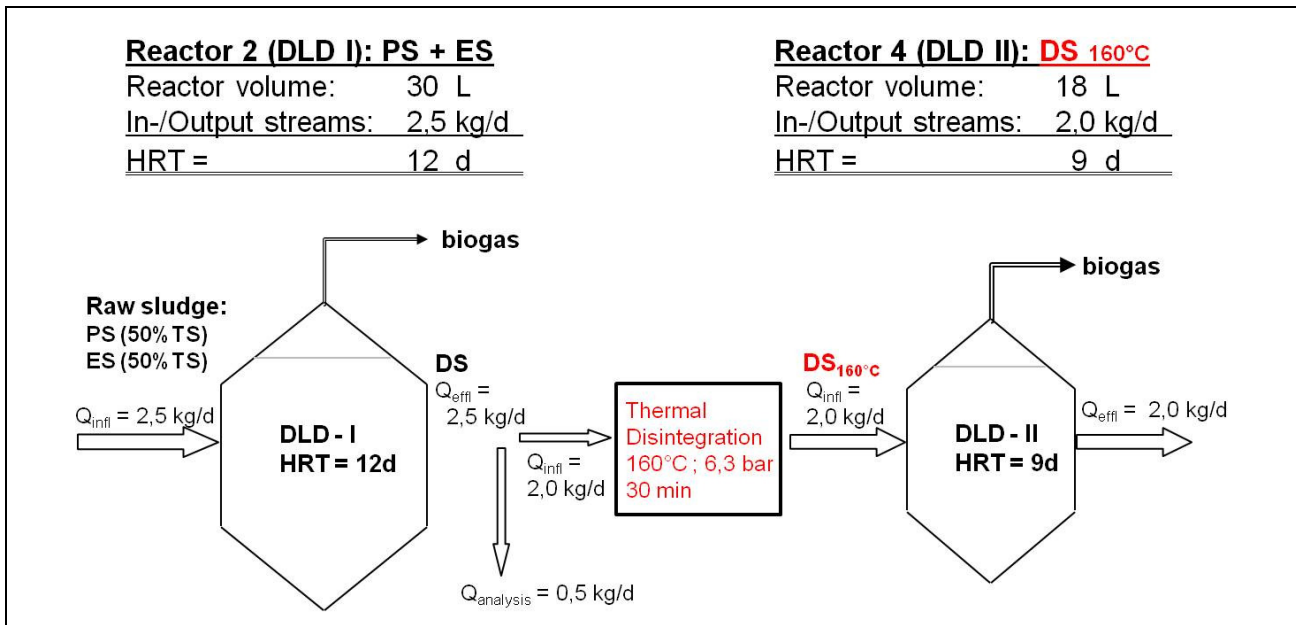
Reactor 2 (DLD I): PS + ES

| Reactor volume: | 30 L |
|---|---|
| In-/Output streams: | 2,5 kg/d |
| HRT = | 12 d |

Reactor 4 (DLD II): DS $_{160°C}$

| Reactor volume: | 18 L |
|---|---|
| In-/Output streams: | 2,0 kg/d |
| HRT = | 9 d |

biogas

Raw sludge:
PS (50% TS)
ES (50% TS)

$Q_{infl}$ = 2,5 kg/d

DLD - I
HRT = 12d

DS
$Q_{effl}$ = 2,5 kg/d

$Q_{infl}$ = 2,0 kg/d

$Q_{analysis}$ = 0,5 kg/d

Thermal Disintegration
160°C ; 6,3 bar
30 min

$DS_{160°C}$
$Q_{infl}$ = 2,0 kg/d

biogas

DLD - II
HRT = 9d

$Q_{effl}$ = 2,0 kg/d